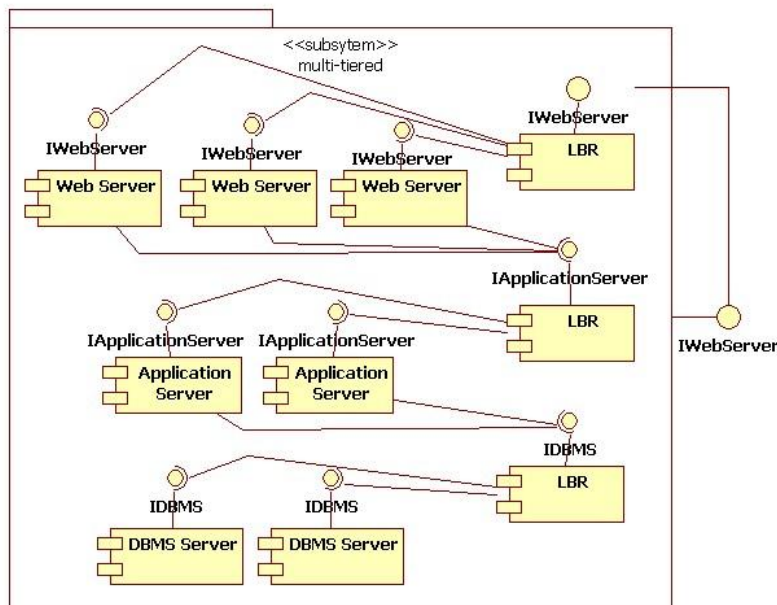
<<subsytem>>
multi-tiered

IWebServer
IWebServer
IWebServer
IWebServer
LBR
Web Server
Web Server
Web Server

IApplicationServer
LBR
IWebServer
IApplicationServer
IApplicationServer
Application Server
Application Server

IDBMS
LBR
IDBMS
IDBMS
DBMS Server
DBMS Server